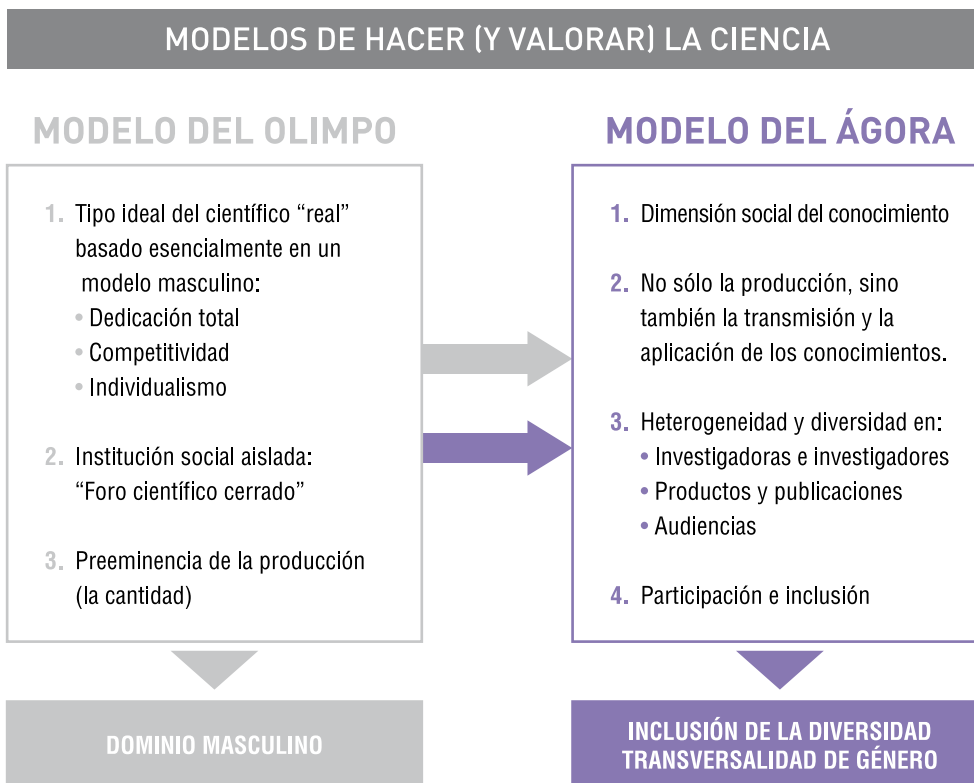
MODELOS DE HACER (Y VALORAR) LA CIENCIA

MODELO DEL OLIMPO

1. Tipo ideal del científico "real" basado esencialmente en un modelo masculino:
• Dedicación total
• Competitividad
• Individualismo

2. Institución social aislada: "Foro científico cerrado"

3. Preeminencia de la producción (la cantidad)

DOMINIO MASCULINO

MODELO DEL ÁGORA

1. Dimensión social del conocimiento

2. No sólo la producción, sino también la transmisión y la aplicación de los conocimientos.

3. Heterogeneidad y diversidad en:
• Investigadoras e investigadores
• Productos y publicaciones
• Audiencias

4. Participación e inclusión

INCLUSIÓN DE LA DIVERSIDAD
TRANSVERSALIDAD DE GÉNERO